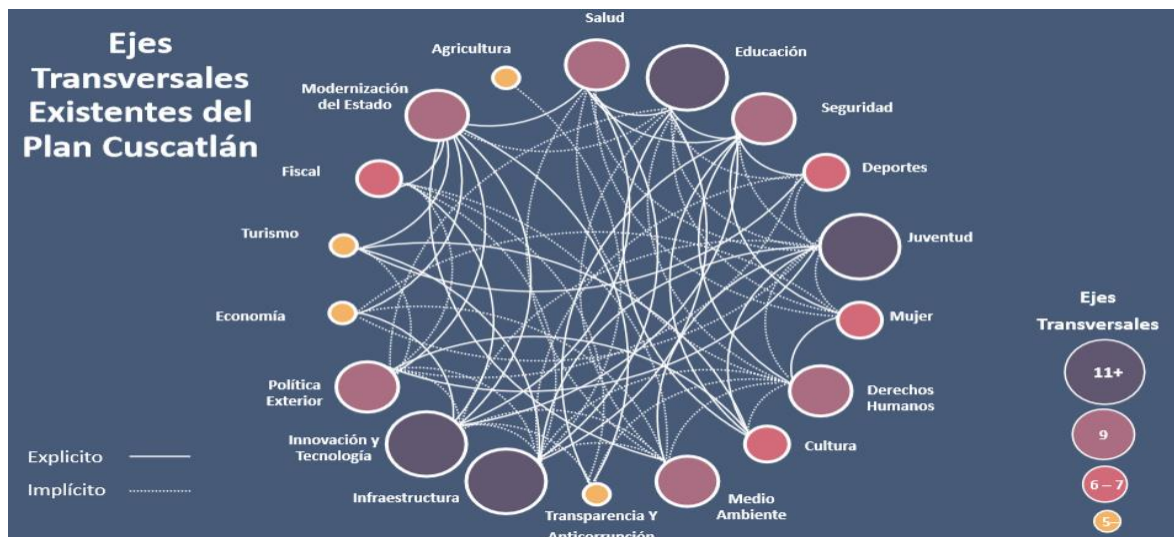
Ejes Transversales Existentes del Plan Cuscatlán

Salud

Agricultura

Educación

Modernización del Estado

Seguridad

Fiscal

Deportes

Turismo

Juventud

Economía

Mujer

Política Exterior

Derechos Humanos

Innovación y Tecnología

Cultura

Infraestructura

Medio Ambiente

Transparencia Y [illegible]

Explicito

Implícito

Ejes Transversales

11+

9

6 – 7

5–